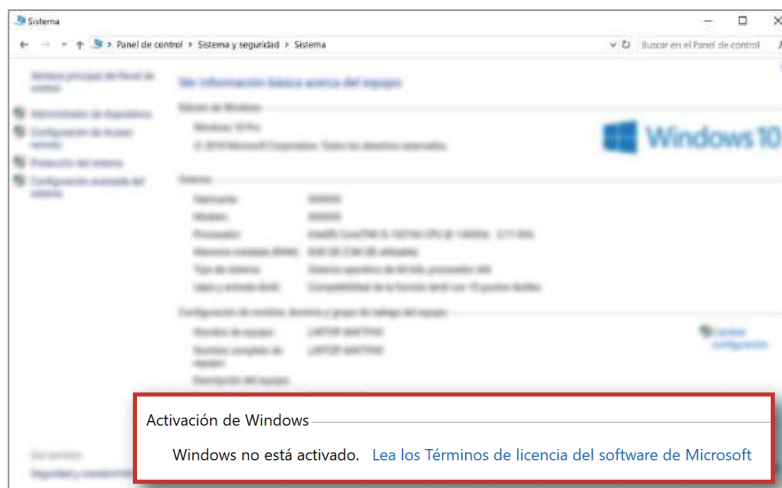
Sistema

Panel de control > Sistema y seguridad > Sistema

Buscar en el Panel de control

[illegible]

Windows 10

Activación de Windows

Windows no está activado. Lea los Términos de licencia del software de Microsoft